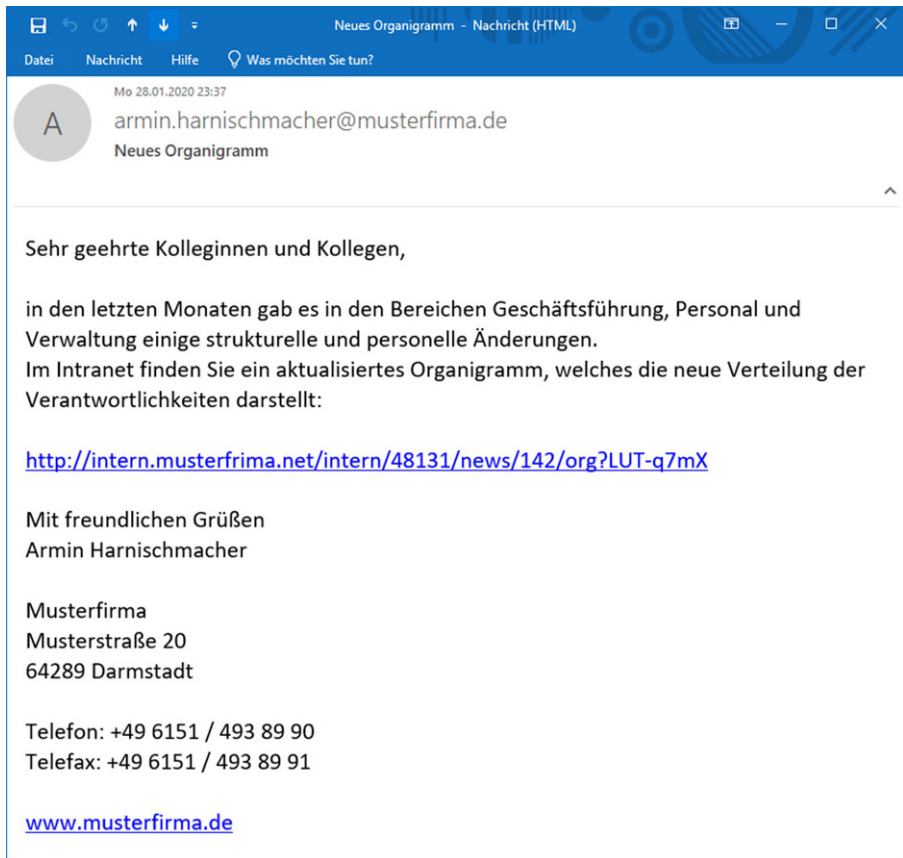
Neues Organigramm - Nachricht (HTML)

Datei Nachricht Hilfe Was möchten Sie tun?

A

Mo 28.01.2020 23:37

armin.harnischmacher@musterfirma.de

Neues Organigramm

Sehr geehrte Kolleginnen und Kollegen,

in den letzten Monaten gab es in den Bereichen Geschäftsführung, Personal und Verwaltung einige strukturelle und personelle Änderungen.
Im Intranet finden Sie ein aktualisiertes Organigramm, welches die neue Verteilung der Verantwortlichkeiten darstellt:

http://intern.musterfrima.net/intern/48131/news/142/org?LUT-q7mX

Mit freundlichen Grüßen
Armin Harnischmacher

Musterfirma
Musterstraße 20
64289 Darmstadt

Telefon: +49 6151 / 493 89 90
Telefax: +49 6151 / 493 89 91

www.musterfirma.de